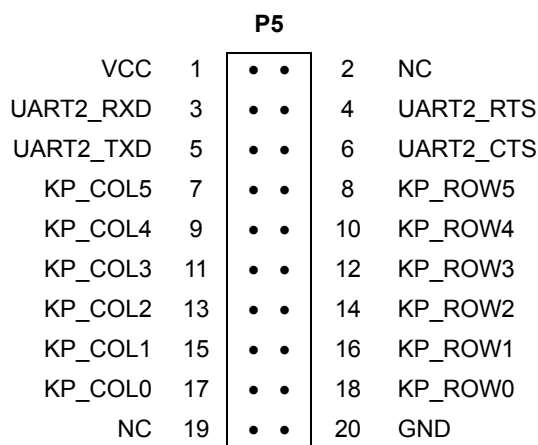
P5

VCC 1 2 NC
UART2_RXD 3 4 UART2_RTS
UART2_TXD 5 6 UART2_CTS
KP_COL5 7 8 KP_ROW5
KP_COL4 9 10 KP_ROW4
KP_COL3 11 12 KP_ROW3
KP_COL2 13 14 KP_ROW2
KP_COL1 15 16 KP_ROW1
KP_COL0 17 18 KP_ROW0
NC 19 20 GND